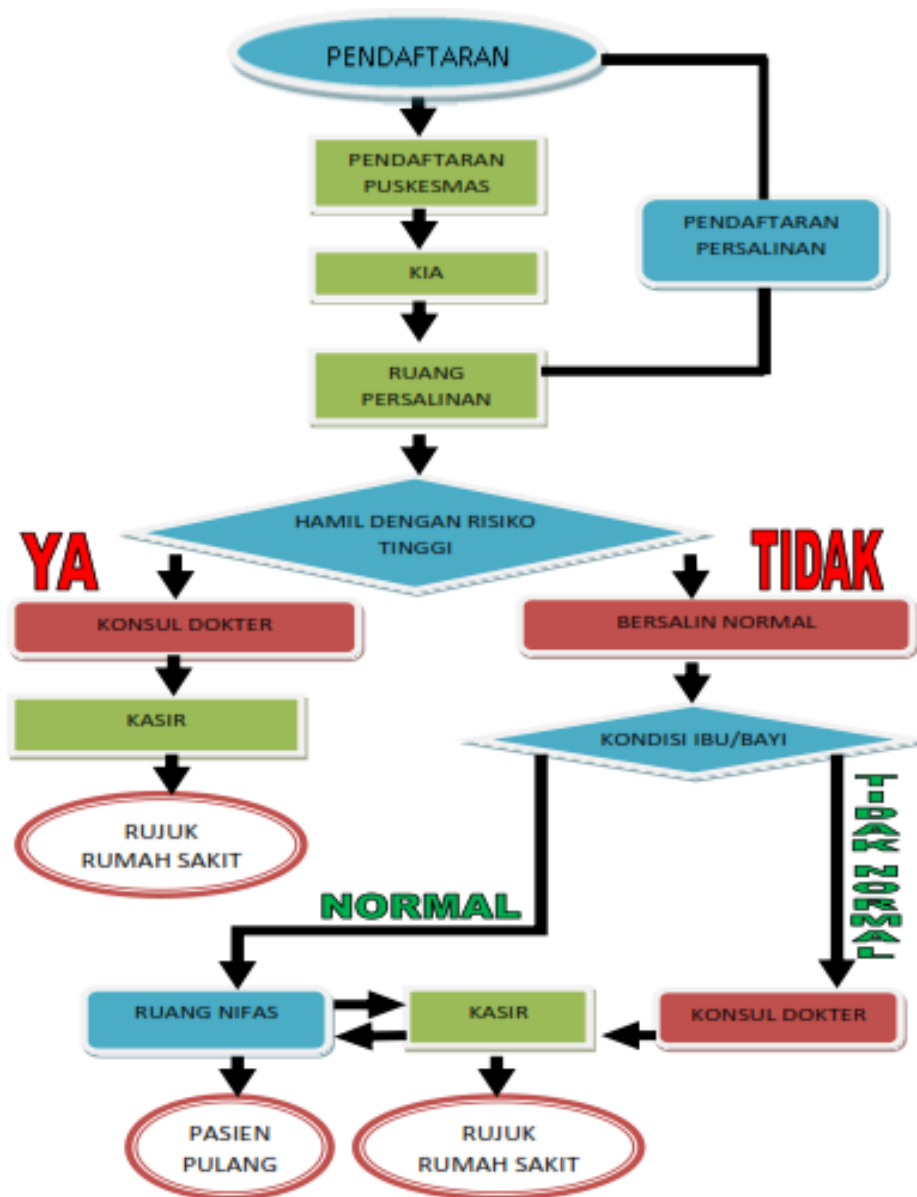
PENDAFTARAN

PENDAFTARAN PUSKESMAS

KIA

RUANG PERSALINAN

PENDAFTARAN PERSALINAN

HAMIL DENGAN RISIKO TINGGI

YA

TIDAK

KONSUL DOKTER

KASIR

RUJUK RUMAH SAKIT

BERSALIN NORMAL

KONDISI IBU/BAYI

NORMAL

TIDAK NORMAL

RUANG NIFAS

KASIR

KONSUL DOKTER

PASIEN PULANG

RUJUK RUMAH SAKIT